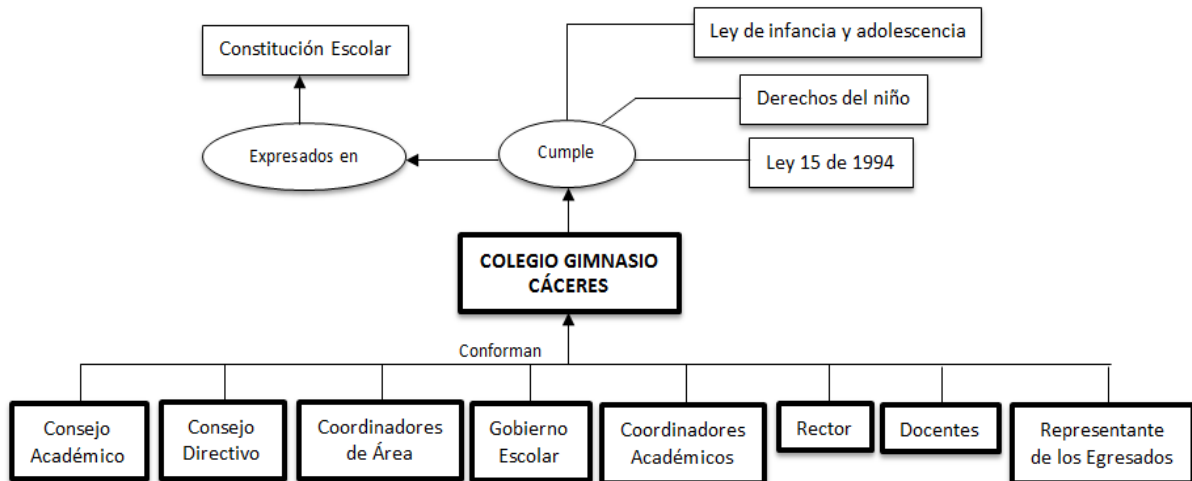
Constitución Escolar

Ley de infancia y adolescencia

Derechos del niño

Expresados en

Cumple

Ley 15 de 1994

COLEGIO GIMNASIO CÁCERES

Conforman

Consejo Académico

Consejo Directivo

Coordinadores de Área

Gobierno Escolar

Coordinadores Académicos

Rector

Docentes

Representante de los Egresados